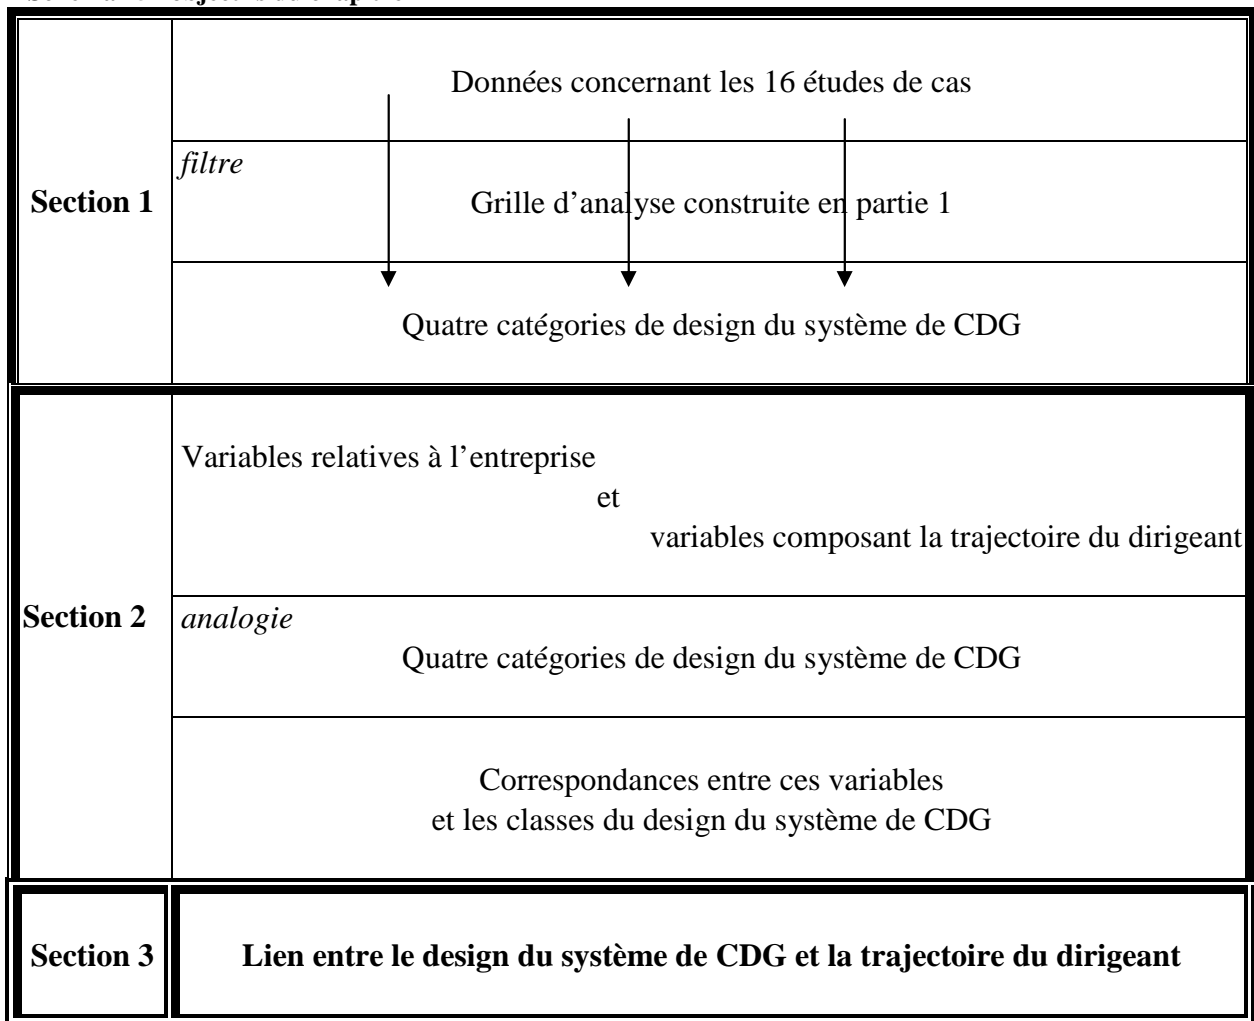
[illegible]

Section 1

Données concernant les 16 études de cas

filtre

Grille d'analyse construite en partie 1

Quatre catégories de design du système de CDG

Section 2

Variables relatives à l'entreprise
et
variables composant la trajectoire du dirigeant

analogie

Quatre catégories de design du système de CDG

Correspondances entre ces variables
et les classes du design du système de CDG

Section 3

Lien entre le design du système de CDG et la trajectoire du dirigeant